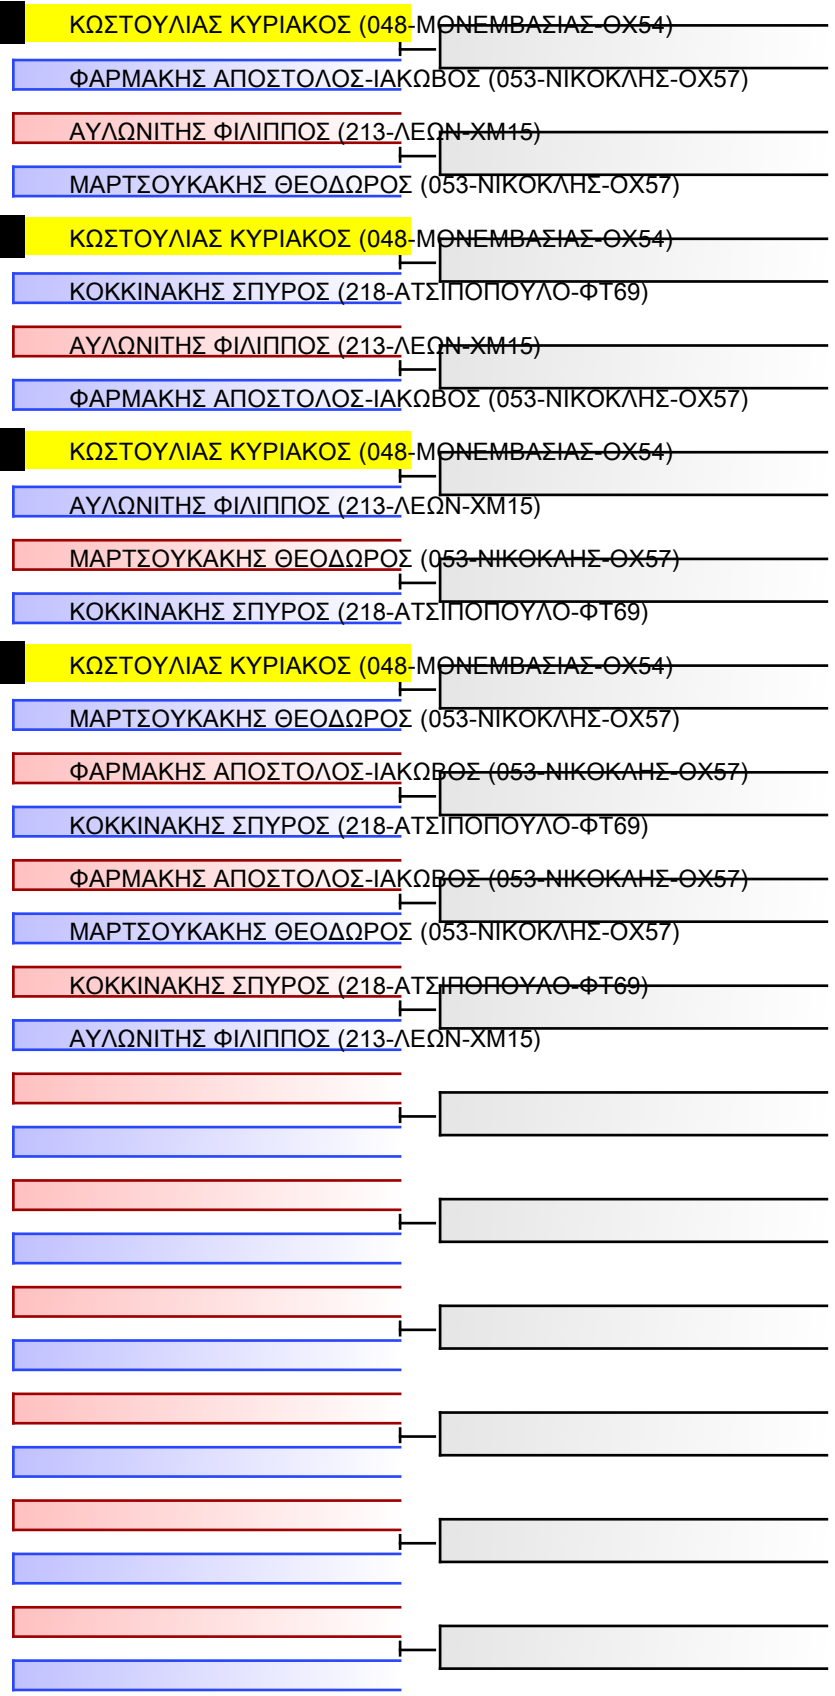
ΚΩΣΤΟΥΛΙΑΣ ΚΥΡΙΑΚΟΣ (048-ΜΟΝΕΜΒΑΣΙΑΣ-ΟΧ54)
ΦΑΡΜΑΚΗΣ ΑΠΟΣΤΟΛΟΣ-ΙΑΚΩΒΟΣ (053-ΝΙΚΟΚΛΗΣ-ΟΧ57)

ΑΥΛΩΝΙΤΗΣ ΦΙΛΙΠΠΟΣ (213-ΛΕΩΝ-ΧΜ15)
ΜΑΡΤΣΟΥΚΑΚΗΣ ΘΕΟΔΩΡΟΣ (053-ΝΙΚΟΚΛΗΣ-ΟΧ57)

ΚΩΣΤΟΥΛΙΑΣ ΚΥΡΙΑΚΟΣ (048-ΜΟΝΕΜΒΑΣΙΑΣ-ΟΧ54)
ΚΟΚΚΙΝΑΚΗΣ ΣΠΥΡΟΣ (218-ΑΤΣΙΠΟΠΟΥΛΟ-ΦΤ69)

ΑΥΛΩΝΙΤΗΣ ΦΙΛΙΠΠΟΣ (213-ΛΕΩΝ-ΧΜ15)
ΦΑΡΜΑΚΗΣ ΑΠΟΣΤΟΛΟΣ-ΙΑΚΩΒΟΣ (053-ΝΙΚΟΚΛΗΣ-ΟΧ57)

ΚΩΣΤΟΥΛΙΑΣ ΚΥΡΙΑΚΟΣ (048-ΜΟΝΕΜΒΑΣΙΑΣ-ΟΧ54)
ΑΥΛΩΝΙΤΗΣ ΦΙΛΙΠΠΟΣ (213-ΛΕΩΝ-ΧΜ15)

ΜΑΡΤΣΟΥΚΑΚΗΣ ΘΕΟΔΩΡΟΣ (053-ΝΙΚΟΚΛΗΣ-ΟΧ57)
ΚΟΚΚΙΝΑΚΗΣ ΣΠΥΡΟΣ (218-ΑΤΣΙΠΟΠΟΥΛΟ-ΦΤ69)

ΚΩΣΤΟΥΛΙΑΣ ΚΥΡΙΑΚΟΣ (048-ΜΟΝΕΜΒΑΣΙΑΣ-ΟΧ54)
ΜΑΡΤΣΟΥΚΑΚΗΣ ΘΕΟΔΩΡΟΣ (053-ΝΙΚΟΚΛΗΣ-ΟΧ57)

ΦΑΡΜΑΚΗΣ ΑΠΟΣΤΟΛΟΣ-ΙΑΚΩΒΟΣ (053-ΝΙΚΟΚΛΗΣ-ΟΧ57)
ΚΟΚΚΙΝΑΚΗΣ ΣΠΥΡΟΣ (218-ΑΤΣΙΠΟΠΟΥΛΟ-ΦΤ69)

ΦΑΡΜΑΚΗΣ ΑΠΟΣΤΟΛΟΣ-ΙΑΚΩΒΟΣ (053-ΝΙΚΟΚΛΗΣ-ΟΧ57)
ΜΑΡΤΣΟΥΚΑΚΗΣ ΘΕΟΔΩΡΟΣ (053-ΝΙΚΟΚΛΗΣ-ΟΧ57)

ΚΟΚΚΙΝΑΚΗΣ ΣΠΥΡΟΣ (218-ΑΤΣΙΠΟΠΟΥΛΟ-ΦΤ69)
ΑΥΛΩΝΙΤΗΣ ΦΙΛΙΠΠΟΣ (213-ΛΕΩΝ-ΧΜ15)